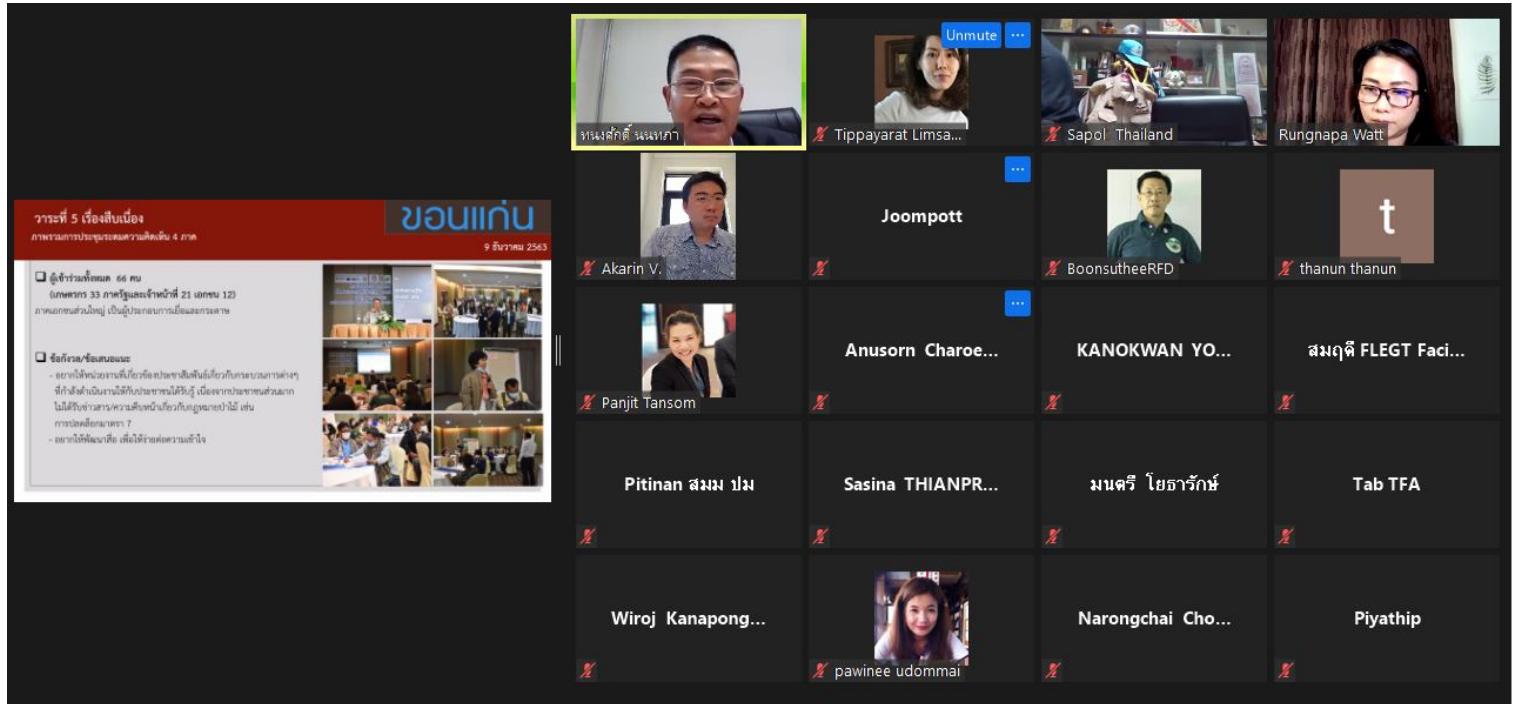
วาระที่ 5 เรื่องสืบเนื่อง
ภาพรวมการประชุมระดมความคิดเห็น 4 ภาค
ขอนแก่น
9 ธันวาคม 2563

❑ ผู้เข้าร่วมทั้งหมด 66 คน
(เกษตรกร 33 ภาครัฐและเจ้าหน้าที่ 21 เอกชน 12)
ภาคเอกชนส่วนใหญ่ เป็นผู้ประกอบการเฟอร์นิเจอร์และโรงเลื่อย

❑ ข้อกังวล/ข้อเสนอแนะ
- อยากให้หน่วยงานที่เกี่ยวข้องประชาสัมพันธ์เกี่ยวกับกระบวนการต่างๆ ที่กำลังดำเนินงานให้กับประชาชนได้รับรู้ เนื่องจากประชาชนส่วนมากไม่ได้รับข่าวสาร/ความคืบหน้าเกี่ยวกับกฎหมายป่าไม้ เช่น การปลดล็อกมาตรา 7
- อยากให้พัฒนาสื่อ เพื่อให้ง่ายต่อความเข้าใจ

Unmute
ธนงศักดิ์ นนทภา
Tippayarat Limsa...
Sapol Thailand
Rungnapa Watt
Akarin V.
Joompott
BoonsutheeRFD
t
thanun thanun
Panjit Tansom
Anusorn Charoe...
KANOKWAN YO...
สมฤดี FLEGT Faci...
Pitinan สมม ปม
Sasina THIANPR...
มนตรี โยธารักษ์
Tab TFA
Wiroj Kanapong...
pawinee udommai
Narongchai Cho...
Piyathip